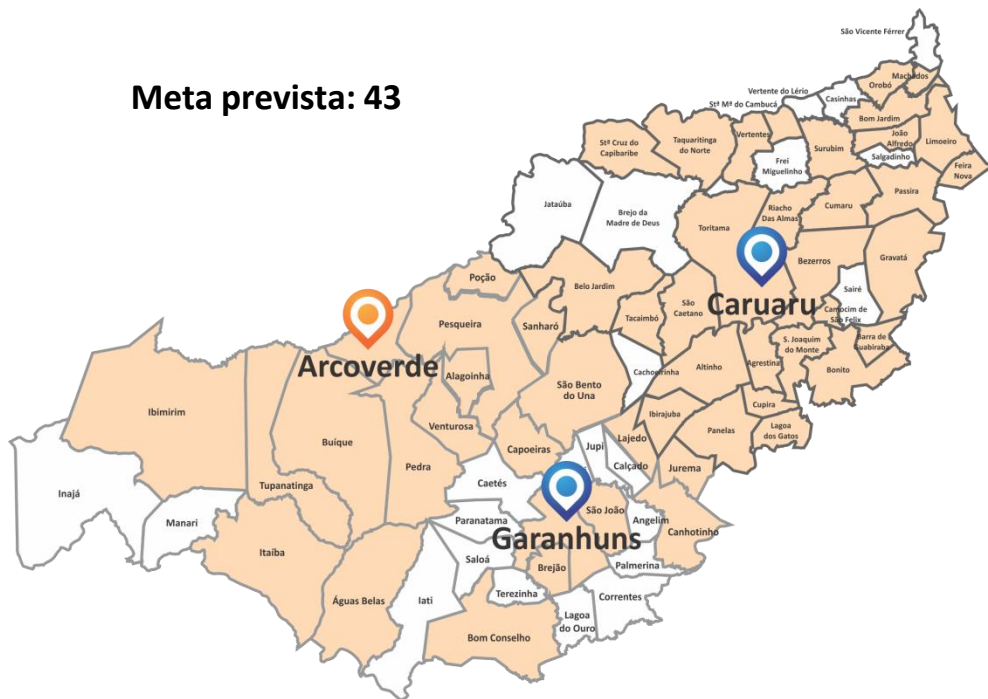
Meta prevista: 43

São Vicente Férrer
Machados
Orobó
Vertente do Lério
Casinhas
Stª Mª do Cambucá
Bom Jardim
Stª Cruz do Capibaribe
Taquaritinga do Norte
Vertentes
Surubim
João Alfredo
Limoeiro
Salgadinho
Frei Miguelinho
Feira Nova
Passira
Jataúba
Brejo da Madre de Deus
Toritama
Riacho Das Almas
Cumaru
Bezerros
Gravatá
Poção
Belo Jardim
São Caetano
Caruaru
Sairé
Pesqueira
Sanharó
Tacaimbó
Camocim de São Félix
Barra de Guabiraba
Arcoverde
S. Joaquim do Monte
Agrestina
Alagoinha
Cachoeirinha
Altinho
Bonito
São Bento do Una
Ibimirim
Ibirajuba
Cupira
Lagoa dos Gatos
Panelas
Venturosa
Jupi
Lajedo
Buíque
Pedra
Capoeiras
Calçado
Jurema
Caetés
Inajá
Tupanatinga
São João
Angelim
Canhotinho
Manari
Paranatama
Garanhuns
Itaíba
Saloá
Brejão
Palmerina
Águas Belas
Iati
Terezinha
Correntes
Lagoa do Ouro
Bom Conselho